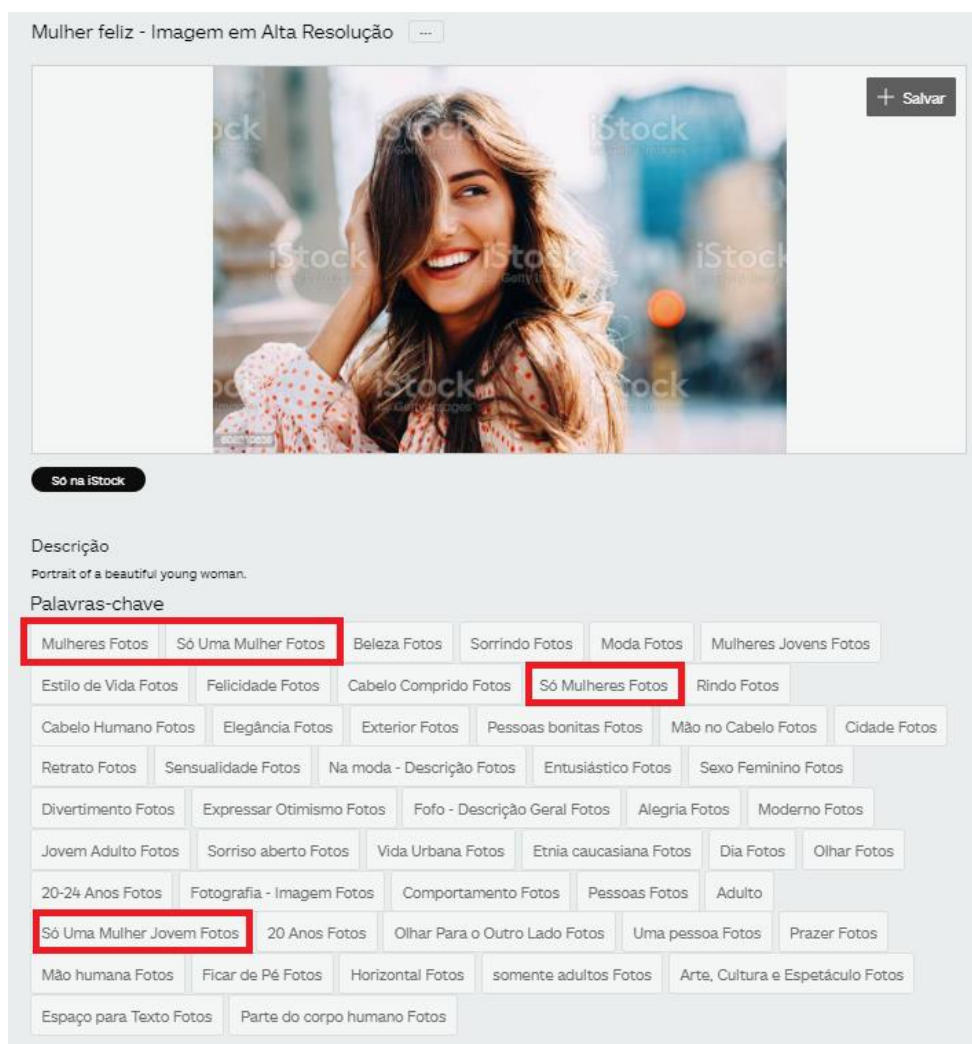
Mulher feliz - Imagem em Alta Resolução ···

+ Salvar

iStock Getty Images

iStock Getty Images

iStock Getty Images

iStock Getty Images

iStock Getty Images

iStock Getty Images

iStock Getty Images

Só na iStock

Descrição
Portrait of a beautiful young woman.

Palavras-chave

Mulheres Fotos
Só Uma Mulher Fotos
Beleza Fotos
Sorrindo Fotos
Moda Fotos
Mulheres Jovens Fotos
Estilo de Vida Fotos
Felicidade Fotos
Cabelo Comprido Fotos
Só Mulheres Fotos
Rindo Fotos
Cabelo Humano Fotos
Elegância Fotos
Exterior Fotos
Pessoas bonitas Fotos
Mão no Cabelo Fotos
Cidade Fotos
Retrato Fotos
Sensualidade Fotos
Na moda - Descrição Fotos
Entusiástico Fotos
Sexo Feminino Fotos
Divertimento Fotos
Expressar Otimismo Fotos
Fofo - Descrição Geral Fotos
Alegria Fotos
Moderno Fotos
Jovem Adulto Fotos
Sorriso aberto Fotos
Vida Urbana Fotos
Etnia caucasiana Fotos
Dia Fotos
Olhar Fotos
20-24 Anos Fotos
Fotografia - Imagem Fotos
Comportamento Fotos
Pessoas Fotos
Adulto
Só Uma Mulher Jovem Fotos
20 Anos Fotos
Olhar Para o Outro Lado Fotos
Uma pessoa Fotos
Prazer Fotos
Mão humana Fotos
Ficar de Pé Fotos
Horizontal Fotos
somente adultos Fotos
Arte, Cultura e Espetáculo Fotos
Espaço para Texto Fotos
Parte do corpo humano Fotos